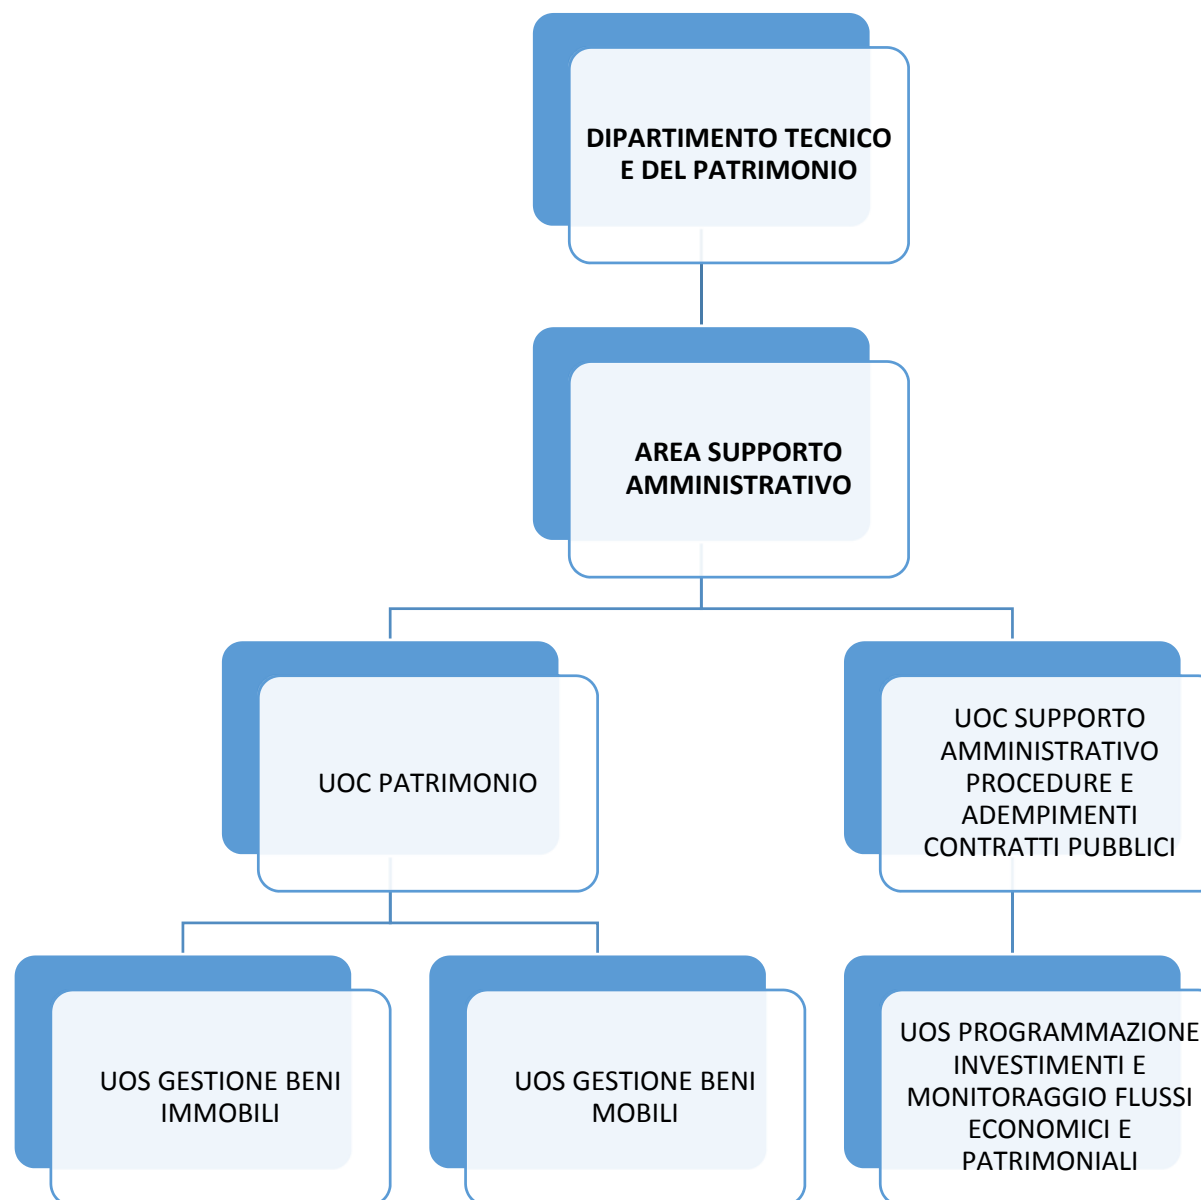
DIPARTIMENTO TECNICO E DEL PATRIMONIO

AREA SUPPORTO AMMINISTRATIVO

UOC PATRIMONIO

UOC SUPPORTO AMMINISTRATIVO PROCEDURE E ADEMPIMENTI CONTRATTI PUBBLICI

UOS GESTIONE BENI IMMOBILI

UOS GESTIONE BENI MOBILI

UOS PROGRAMMAZIONE INVESTIMENTI E MONITORAGGIO FLUSSI ECONOMICI E PATRIMONIALI